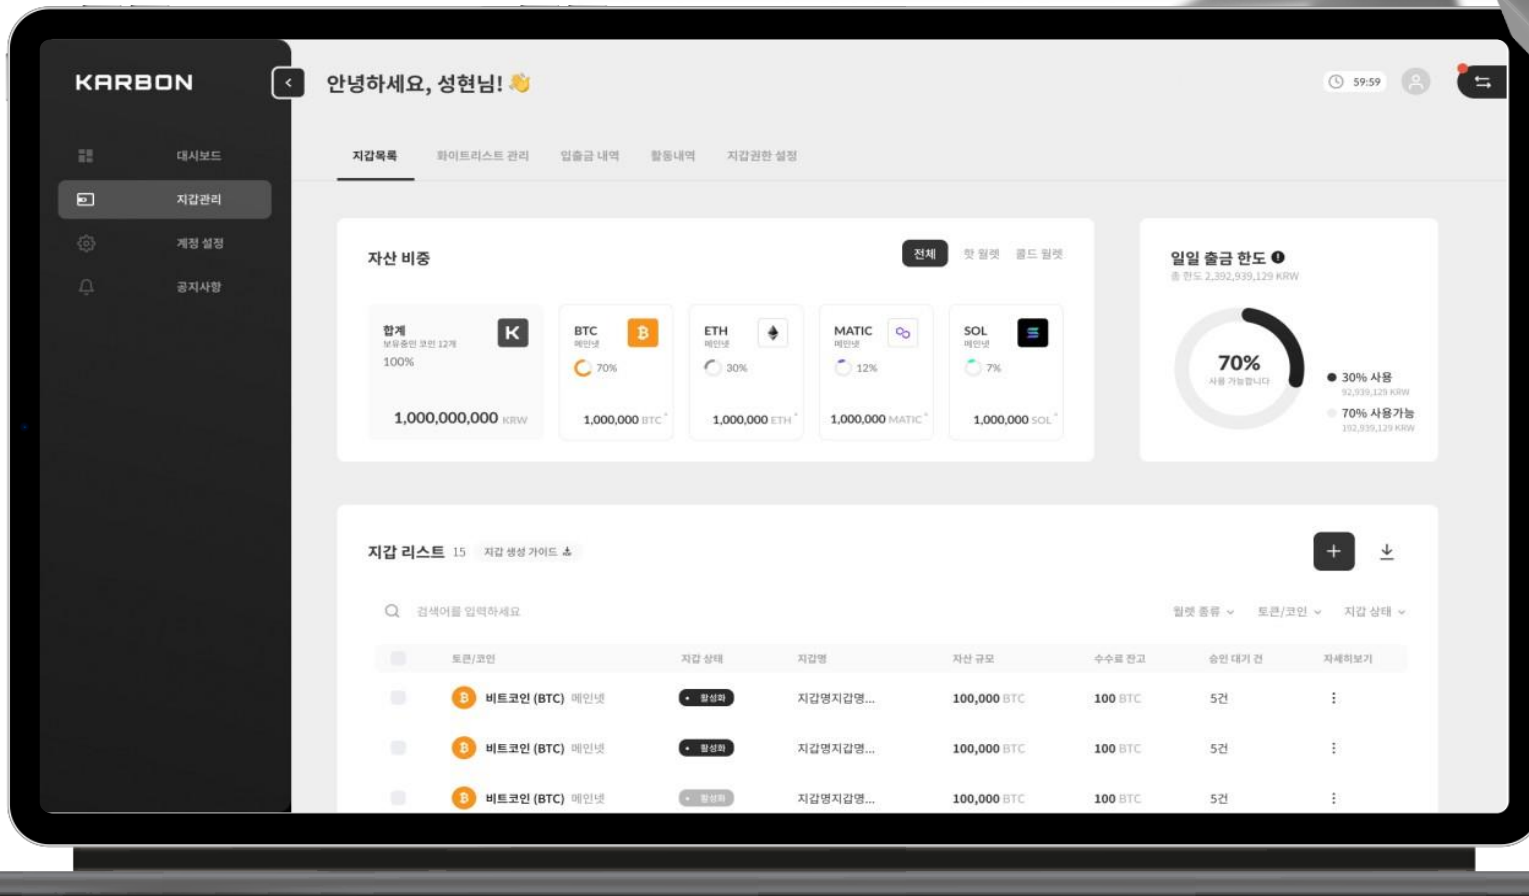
KARBON

대시보드
지갑관리
계정 설정
공지사항

안녕하세요, 성현님! 👋

59:59

지갑목록 화이트리스트 관리 입출금 내역 활동내역 지갑권한 설정

자산 비중

전체 핫 월렛 콜드 월렛

합계
보유중인 코인 12개
100%
1,000,000,000 KRW

BTC
메인넷
70%
1,000,000 BTC

ETH
메인넷
30%
1,000,000 ETH

MATIC
메인넷
12%
1,000,000 MATIC

SOL
메인넷
7%
1,000,000 SOL

일일 출금 한도
총 한도 2,392,939,129 KRW

70%
사용 가능합니다

30% 사용
92,939,129 KRW
70% 사용가능
192,939,129 KRW

지갑 리스트 15 지갑 생성 가이드

검색어를 입력하세요

월렛 종류 토큰/코인 지갑 상태

| | 토큰/코인 | 지갑 상태 | 지갑명 | 자산 규모 | 수수료 잔고 | 승인 대기 건 | 자세히보기 |
|---|---|---|---|---|---|---|---|
| | 비트코인 (BTC) 메인넷 | 활성화 | 지갑명지갑명... | 100,000 BTC | 100 BTC | 5건 | ⋮ |
| | 비트코인 (BTC) 메인넷 | 활성화 | 지갑명지갑명... | 100,000 BTC | 100 BTC | 5건 | ⋮ |
| | 비트코인 (BTC) 메인넷 | 활성화 | 지갑명지갑명... | 100,000 BTC | 100 BTC | 5건 | ⋮ |